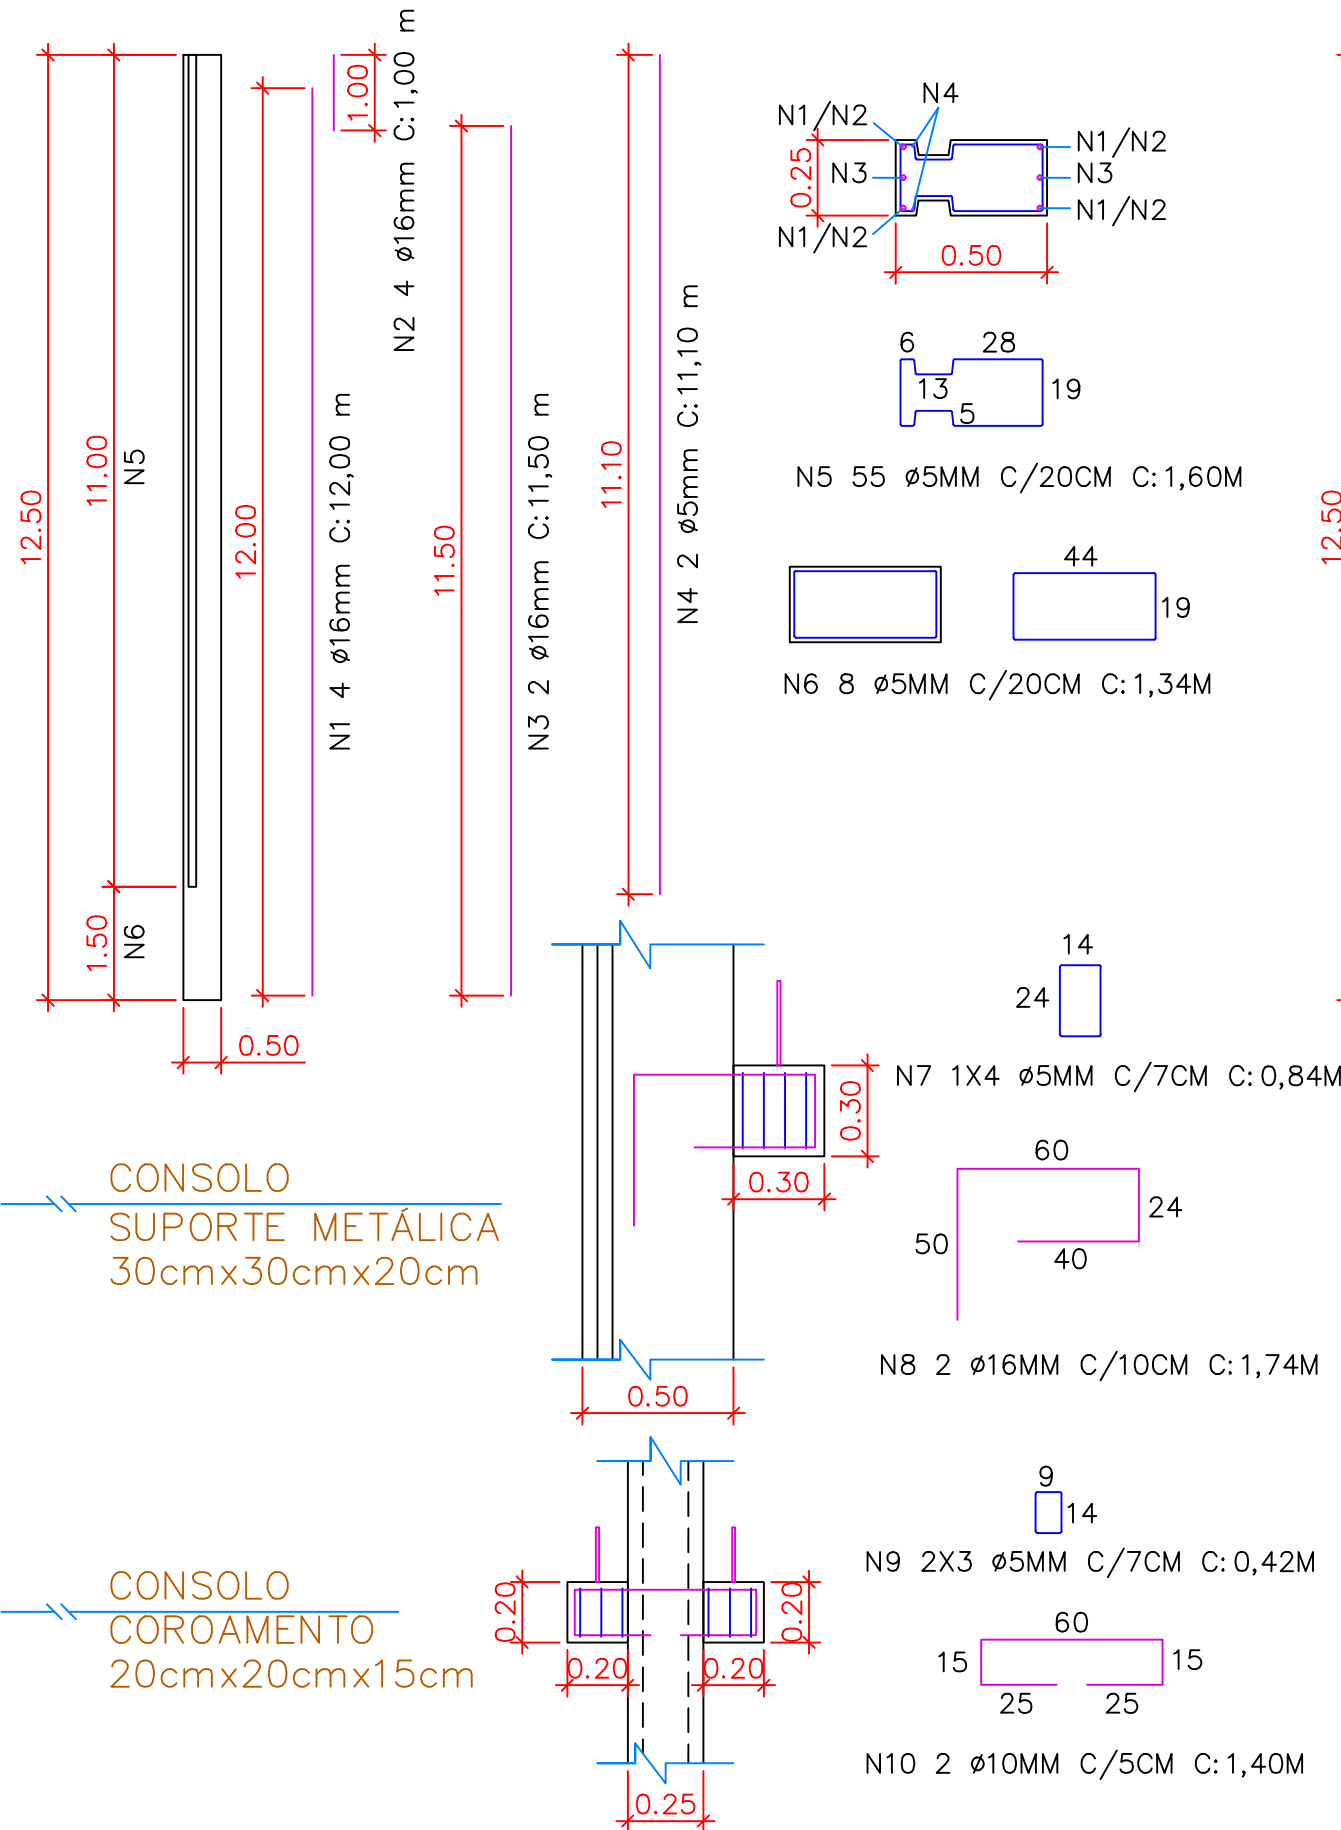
12.50
11.00
N5
1.50
N6
0.50
12.00
N1 4 ø16mm C:12,00 m
1.00
N2 4 ø16mm C:1,00 m
11.50
N3 2 ø16mm C:11,50 m
11.10
N4 2 ø5mm C:11,10 m

N4
N1/N2
N3
N1/N2
0.25
N1/N2
N3
N1/N2
0.50

6
28
13
5
19
N5 55 ø5MM C/20CM C:1,60M

44
19
N6 8 ø5MM C/20CM C:1,34M

12.50

14
24
N7 1X4 ø5MM C/7CM C:0,84M
0.30
0.30
0.50

CONSOLO
SUPORTE METÁLICA
30cmx30cmx20cm

60
24
50
40
N8 2 ø16MM C/10CM C:1,74M

CONSOLO
COROAMENTO
20cmx20cmx15cm

0.20
0.20
0.20
0.20
0.25

9
14
N9 2X3 ø5MM C/7CM C:0,42M
60
15
15
25
25
N10 2 ø10MM C/5CM C:1,40M